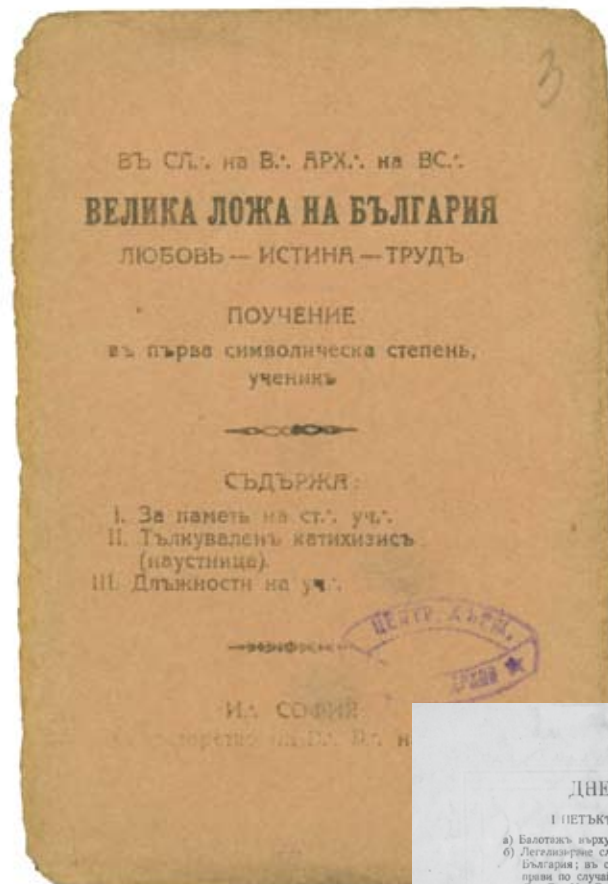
3

ВЪ СЛ.˙. на В.˙. АРХ.˙. на ВС.˙.

ВЕЛИКА ЛОЖА НА БЪЛГАРИЯ

ЛЮБОВЬ — ИСТИНА — ТРУДЪ

ПОУЧЕНИЕ

въ първа символическа степень, ученикъ

СЪДЪРЖА:

I. За паметь на ст.˙. уч.˙.
II. Тълкувателенъ катихизисъ (наустнице).
III. Длъжности на уч.˙.

ЦЕНТР. ДЪРЖ. АРХИВ

И.˙. СОФИЯ
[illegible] на В.˙. Л.˙. н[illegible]

ДНЕ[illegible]

I ПЕТЪК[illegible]

а) Балотажъ върху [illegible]
б) Легализиране с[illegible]
България; въ с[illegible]
прави по случа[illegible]